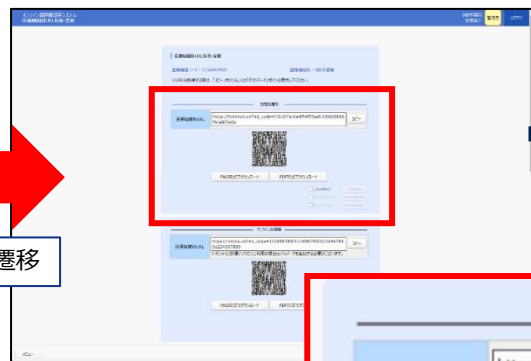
遷移

オンライン診療補助システム
医療機関向けURL発行・変更

医療機関向けURL発行・変更

医療機関コード：

医療機関名：

URLを発行する際は「コピー」ボタン、またはQRコードを押して発行してください。

診療用URL

医療機関用URL

https://...

コピー

PNG形式でダウンロード

PDF形式でダウンロード

オンライン診療用

医療機関用URL

https://...

コピー

PNG形式でダウンロード

PDF形式でダウンロード